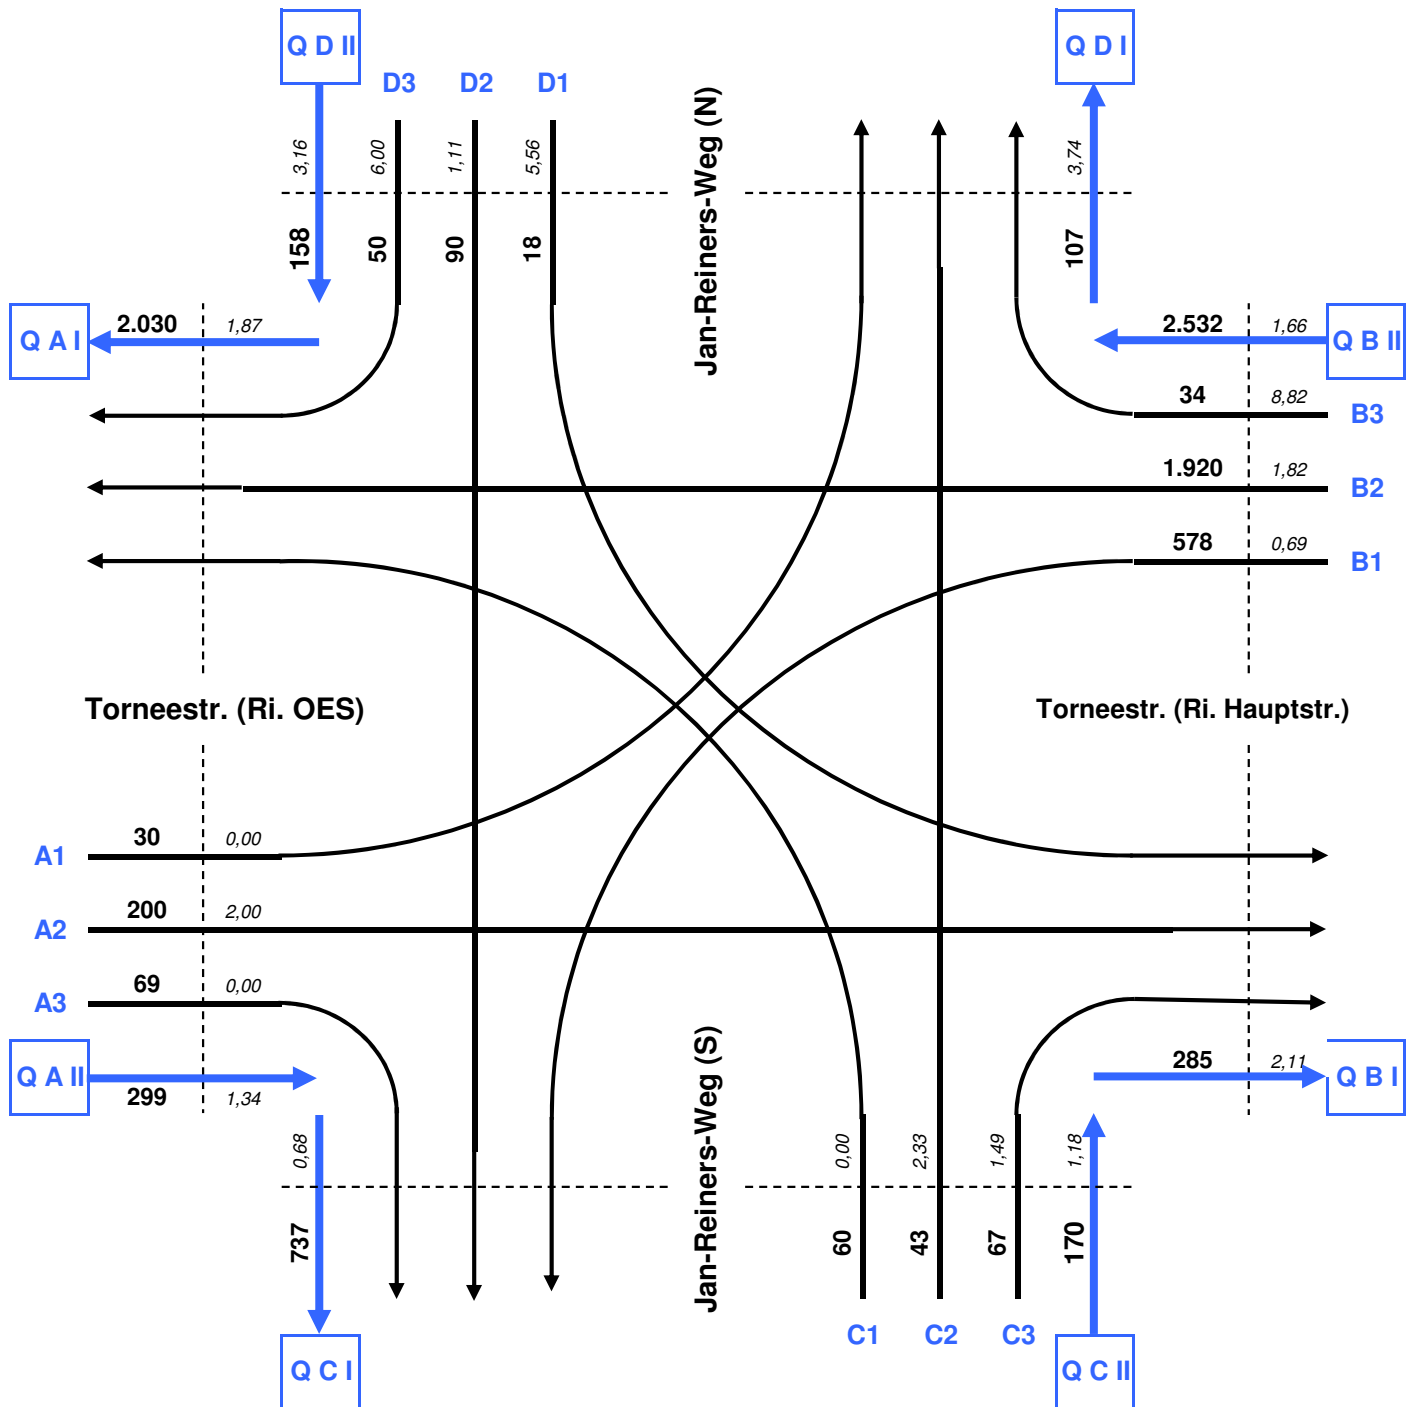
Q D II

D3 D2 D1

Q D I

3,16 6,00 1,11 5,56

3,74

158 50 90 18

107

Jan-Reiners-Weg (N)

Q A I

2.030 1,87

2.532 1,66

Q B II

34 8,82 B3

1.920 1,82 B2

578 0,69 B1

Torneestr. (Ri. OES)

Torneestr. (Ri. Hauptstr.)

A1 30 0,00

A2 200 2,00

A3 69 0,00

Q A II

299 1,34

285 2,11

Q B I

0,68

0,00 2,33 1,49 1,18

737

Jan-Reiners-Weg (S)

60 43 67 170

Q C I

C1 C2 C3

Q C II